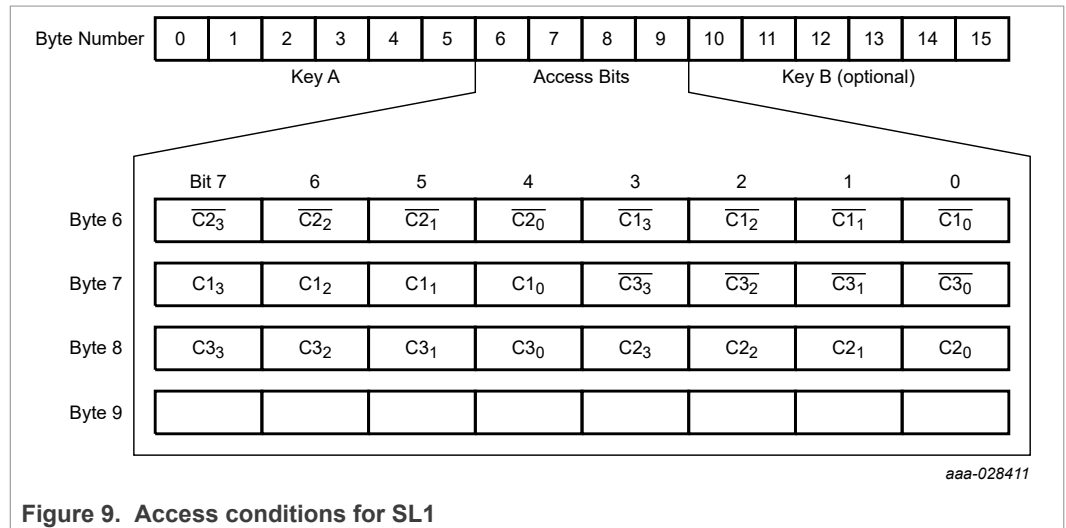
| Byte Number | 0 | 1 | 2 | 3 | 4 | 5 | 6 | 7 | 8 | 9 | 10 | 11 | 12 | 13 | 14 | 15 |
|---|---|---|---|---|---|---|---|---|---|---|---|---|---|---|---|---|

Key A

Access Bits

Key B (optional)

| | Bit 7 | 6 | 5 | 4 | 3 | 2 | 1 | 0 |
|---|---|---|---|---|---|---|---|---|
| Byte 6 | $\overline{C2_3}$ | $\overline{C2_2}$ | $\overline{C2_1}$ | $\overline{C2_0}$ | $\overline{C1_3}$ | $\overline{C1_2}$ | $\overline{C1_1}$ | $\overline{C1_0}$ |
| Byte 7 | $C1_3$ | $C1_2$ | $C1_1$ | $C1_0$ | $\overline{C3_3}$ | $\overline{C3_2}$ | $\overline{C3_1}$ | $\overline{C3_0}$ |
| Byte 8 | $C3_3$ | $C3_2$ | $C3_1$ | $C3_0$ | $C2_3$ | $C2_2$ | $C2_1$ | $C2_0$ |
| Byte 9 | | | | | | | | |

aaa-028411

Figure 9. Access conditions for SL1